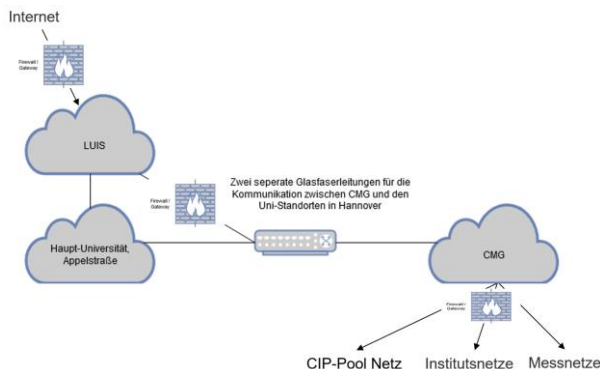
Internet

Firewall / Gateway

LUIS

Firewall / Gateway

Zwei seperate Glasfaserleitungen für die Kommunikation zwischen CMG und den Uni-Standorten in Hannover

Haupt-Universität, Appelstraße

CMG

Firewall / Gateway

CIP-Pool Netz

Institutsnetze

Messnetze